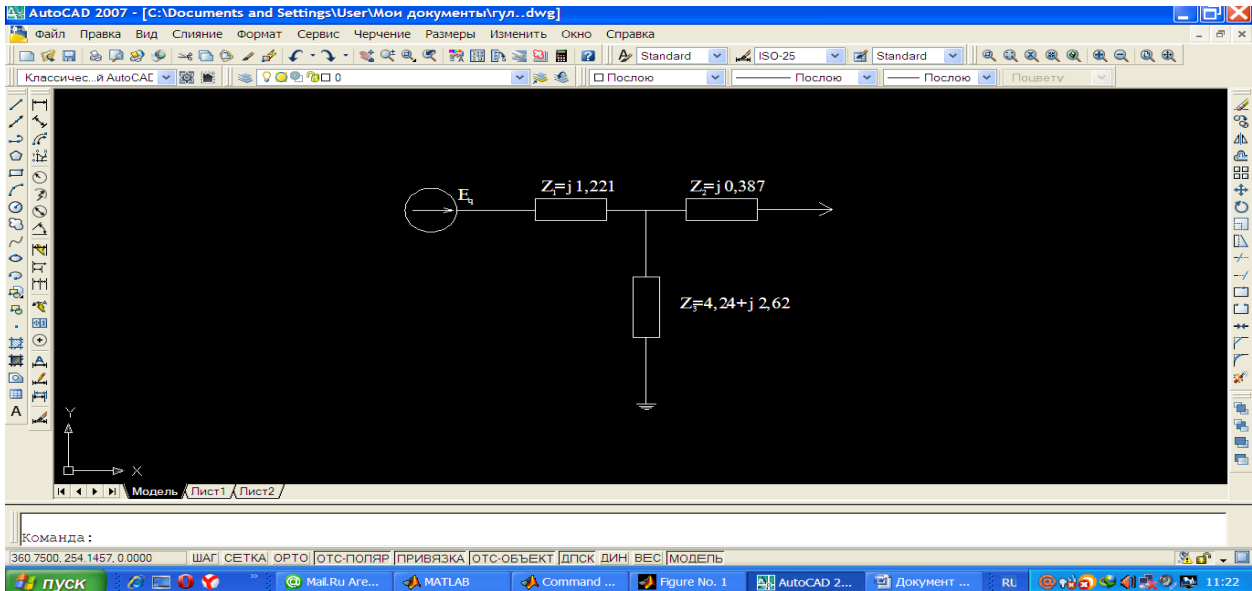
AutoCAD 2007 - [C:\Documents and Settings\User\Мои документы\гул..dwg]

Файл Правка Вид Слияние Формат Сервис Черчение Размеры Изменить Окно Справка

Standard ISO-25 Standard

Классичес...й AutoCAD 0 Послою Послою Послою Поцвету

$E_q$

$Z_1$=j 1,221

$Z_2$=j 0,387

$Z_3$=4,24+j 2,62

Y

X

Модель Лист1 Лист2

Команда:

360.7500, 254.1457, 0.0000 ШАГ СЕТКА ОРТО ОТС-ПОЛЯР ПРИВЯЗКА ОТС-ОБЪЕКТ ДПСК ДИН ВЕС МОДЕЛЬ

пуск Mail.Ru Аге... MATLAB Command ... Figure No. 1 AutoCAD 2... Документ ... RU 11:22